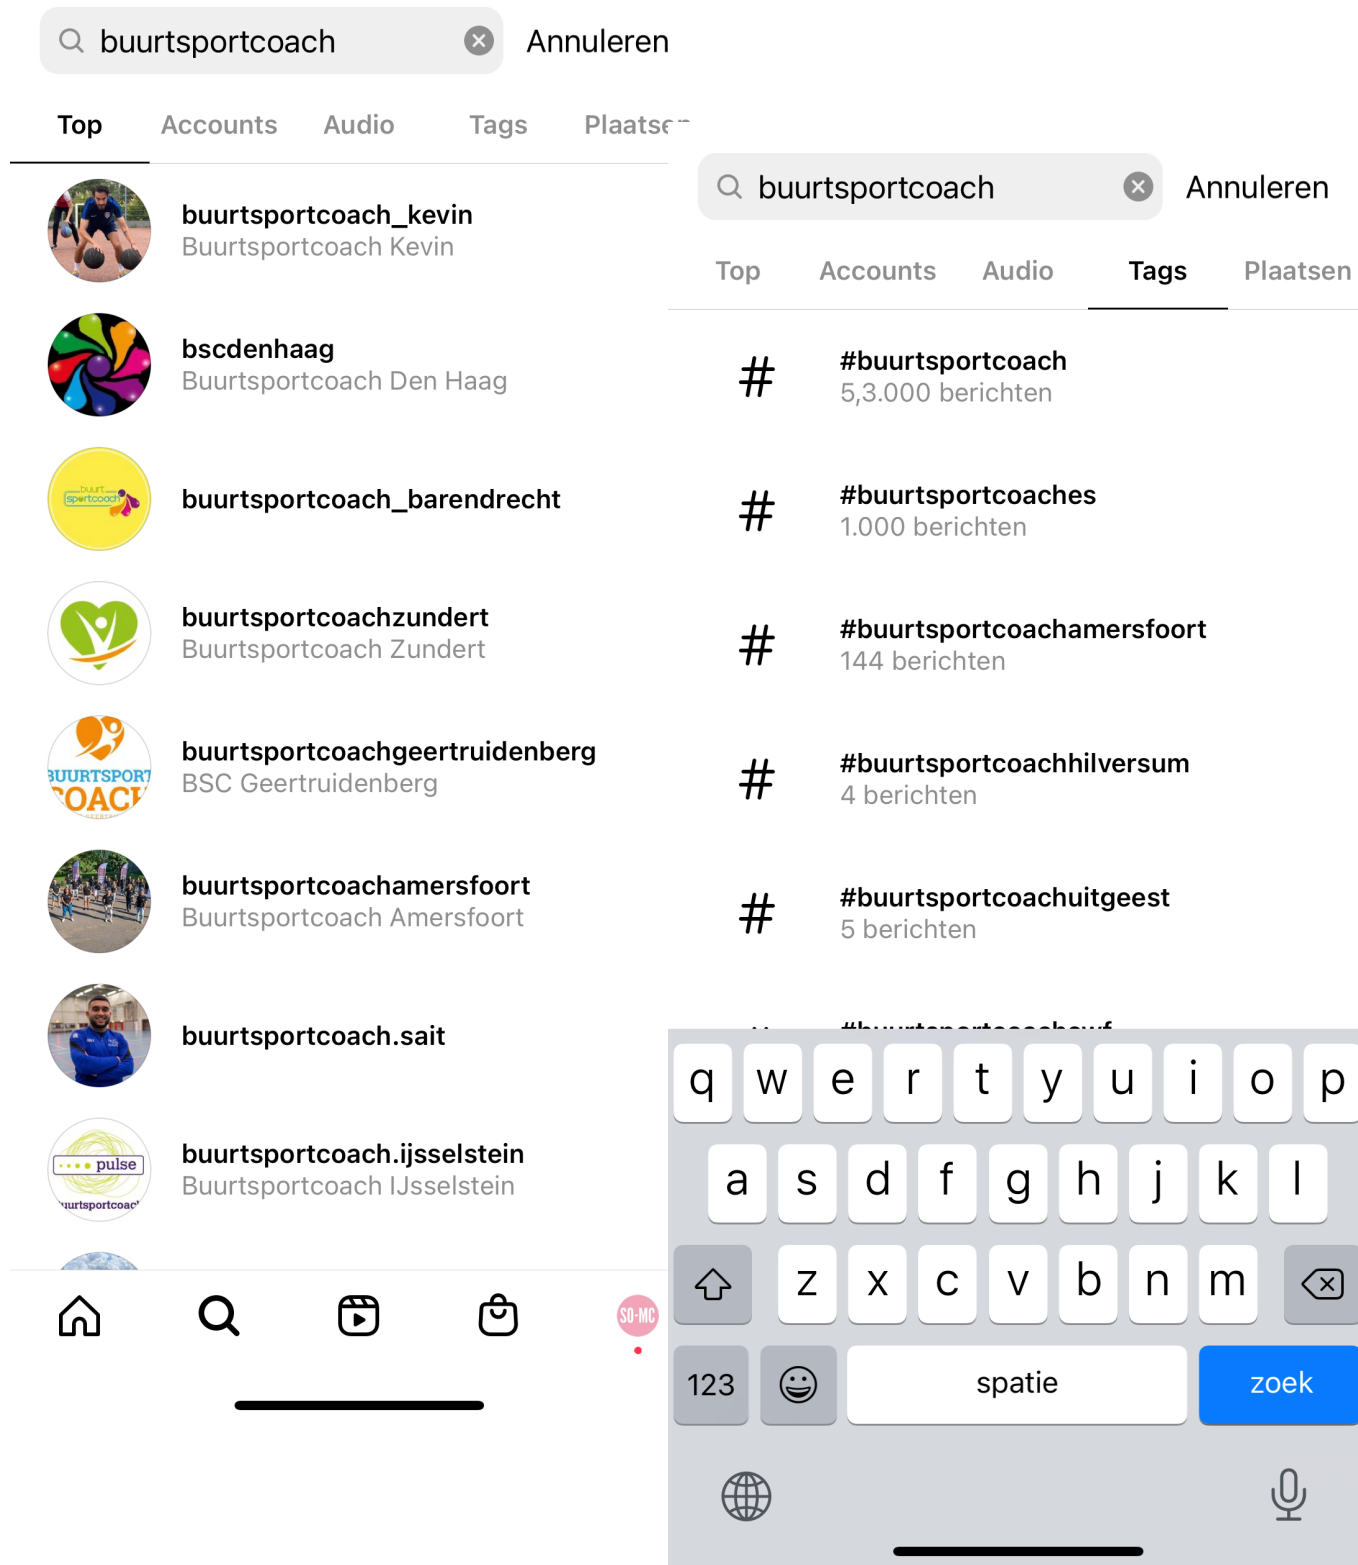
buurtsportcoach Annuleren

Top Accounts Audio Tags Plaatse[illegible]

buurtsportcoach_kevin
Buurtsportcoach Kevin

bscdenhaag
Buurtsportcoach Den Haag

buurt sportcoach

buurtsportcoach_barendrecht

buurtsportcoachzundert
Buurtsportcoach Zundert

BUURTSPORT COACH

buurtsportcoachgeertruidenberg
BSC Geertruidenberg

buurtsportcoachamersfoort
Buurtsportcoach Amersfoort

buurtsportcoach.sait

pulse
buurtsportcoach

buurtsportcoach.ijsselstein
Buurtsportcoach IJsselstein

SO-MC

buurtsportcoach Annuleren

Top Accounts Audio Tags Plaatsen

#
#buurtsportcoach
5,3.000 berichten

#
#buurtsportcoaches
1.000 berichten

#
#buurtsportcoachamersfoort
144 berichten

#
#buurtsportcoachhilversum
4 berichten

#
#buurtsportcoachuitgeest
5 berichten

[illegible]

q w e r t y u i o p
a s d f g h j k l
z x c v b n m
123 spatie zoek